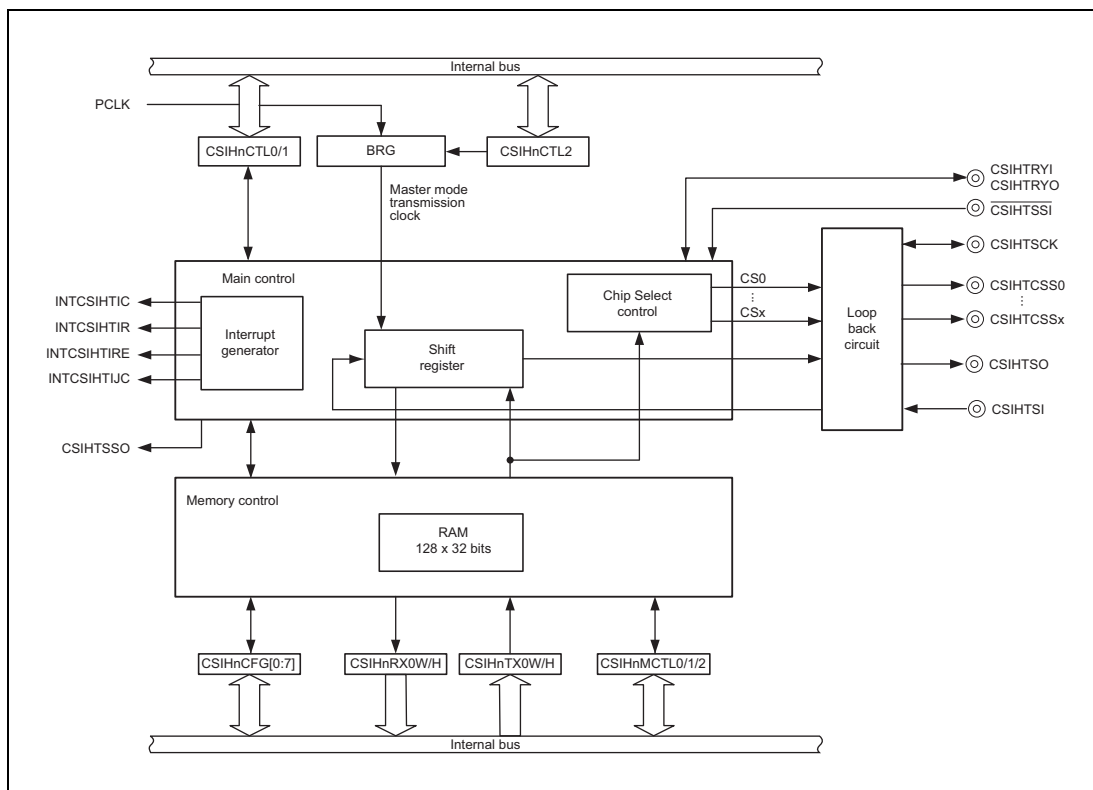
Internal bus

PCLK

CSIHnCTL0/1

BRG

CSIHnCTL2

Master mode transmission clock

CSIHTRYI
CSIHTRYO

$\overline{\text{CSIHTSSI}}$

CSIHTSCK

Main control

Chip Select control

CS0
⋮
CSx

Loop back circuit

CSIHTCSS0
⋮
CSIHTCSSx

INTCSIHTIC

INTCSIHTIR

INTCSIHTIRE

INTCSIHTIJC

Interrupt generator

Shift register

CSIHTSO

CSIHTSI

CSIHTSSO

Memory control

RAM
128 x 32 bits

CSIHnCFG[0:7]

CSIHnRX0W/H

CSIHnTX0W/H

CSIHnMCTL0/1/2

Internal bus